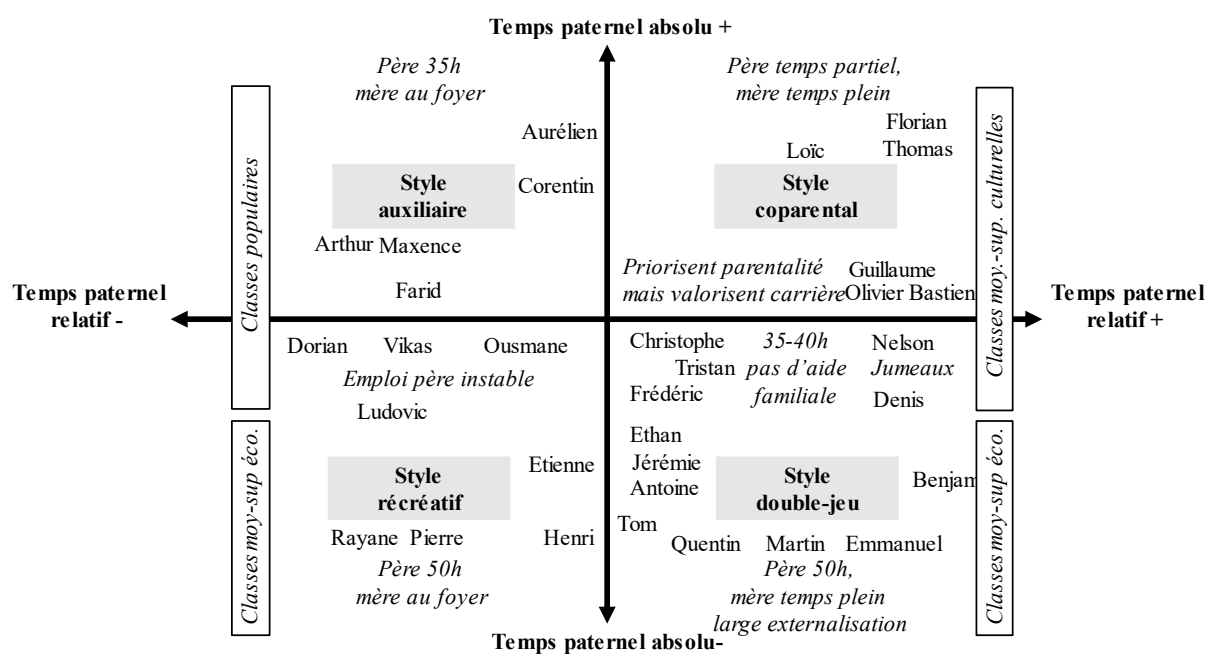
Temps paternel absolu +

Père 35h
mère au foyer

Père temps partiel,
mère temps plein

Classes populaires

Classes moy.-sup. culturelles

Aurélien

Florian
Thomas

Loïc

Style
auxiliaire

Corentin

Style
coparental

Arthur Maxence

Priorisent parentalité
mais valorisent carrière

Guillaume
Olivier Bastien

Farid

Temps paternel
relatif -

Temps paternel
relatif +

Dorian Vikas Ousmane

Christophe
Tristan
Frédéric

35-40h
pas d'aide
familiale

Nelson
Jumeaux
Denis

Emploi père instable

Ludovic

Classes moy-sup éco.

Classes moy-sup éco.

Ethan
Jérémie
Antoine

Style
récréatif

Etienne

Style
double-jeu

Benjam

Rayane Pierre

Henri

Tom

Quentin Martin Emmanuel

Père 50h
mère au foyer

Père 50h,
mère temps plein
large externalisation

Temps paternel absolu-